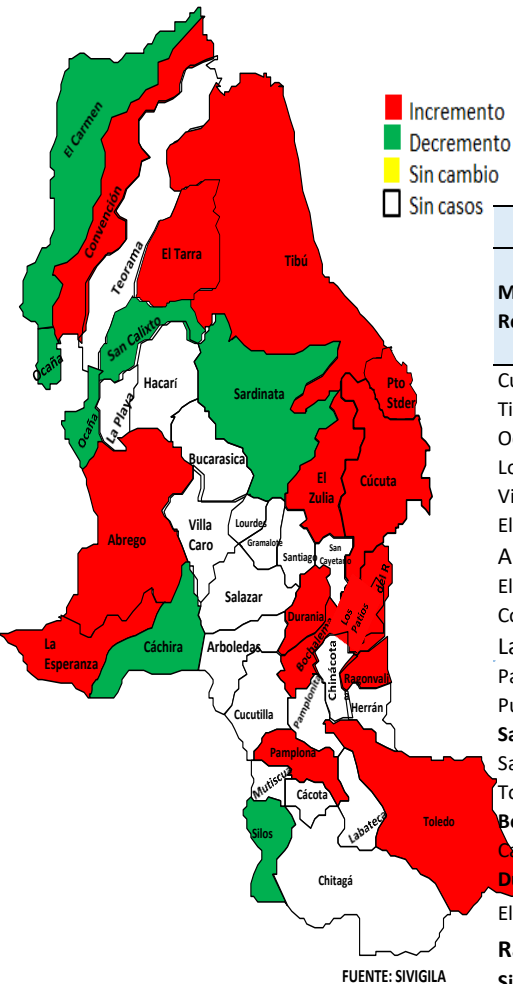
Incremento
Decremento
Sin cambio
Sin casos

El Carmen
Convención
Teorama
El Tarra
Tibú
Ocaña
San Calixto
Ocaña
La Playa
Hacarí
Sardinata
Pto Stder
Bucarasica
El Zulia
Cúcuta
Abrego
Villa Caro
Lourdes
Gramalote
Santiago
San Cayetano
Salazar
Durania
Los Patios
Vdel R
La Esperanza
Cáchira
Arboledas
Bochalema
Chinácota
Ragonvalia
Cucutilla
Pamplonita
Herrán
Pamplona
Mutiscua
Cácota
Silos
Labateca
Toledo
Chitagá

FUENTE: SIVIGILA

M
Ro
Cu
Ti
O
Lo
Vi
El
A
El
Co
La
Pa
Pu
Sa
Sa
To
Bo
Ca
D
El
R
Si